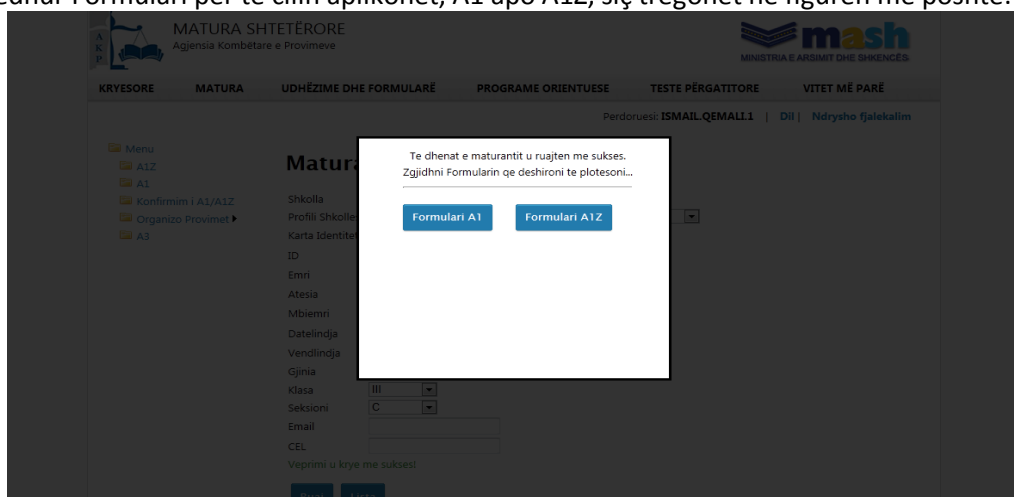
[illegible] Formulari për të cilin aplikonet, A1 apo A1Z, siç tregohet në figurën më poshtë.

MATURA SHTETËRORE
Agjensia Kombëtare e Provimeve

mash
MINISTRIA E ARSIMIT DHE SHKENCËS

KRYESORE MATURA UDHËZIME DHE FORMULARË PROGRAME ORIENTUESE TESTE PËRGATITORE VITET MË PARË

Perdoruesi: ISMAIL.QEMALI.1 | Dil | Ndrysho fjalekalim

Menu
A1Z
A1
Konfirmim i A1/A1Z
Organizo Provimet
A3

Matura

Shkolla
Profili Shkolle
Karta Identitet
ID
Emri
Atesia
Mbiemri
Datelindja
Vendlindja
Gjinia
Klasa III
Seksioni C
Email
CEL
Veprimi u krye me sukses!

Te dhenat e maturantit u ruajten me sukses.
Zgjidhni Formularin qe deshironi te plotesoni...

Formulari A1 Formulari A1Z